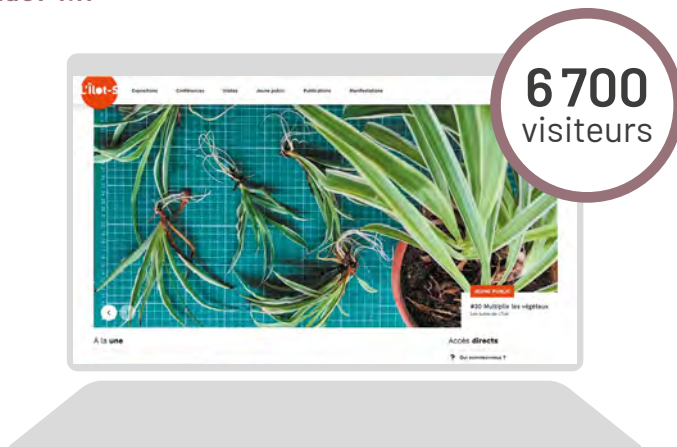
6 700
visiteurs

L'Ilot-S

Expositions Conférences Visites Jeune public Publications Manifestations

JEUNE PUBLIC
#20 Multiplie les végétaux
Les tutos de L'Ilot

À la une

Accès directs

Qui sommes-nous ?